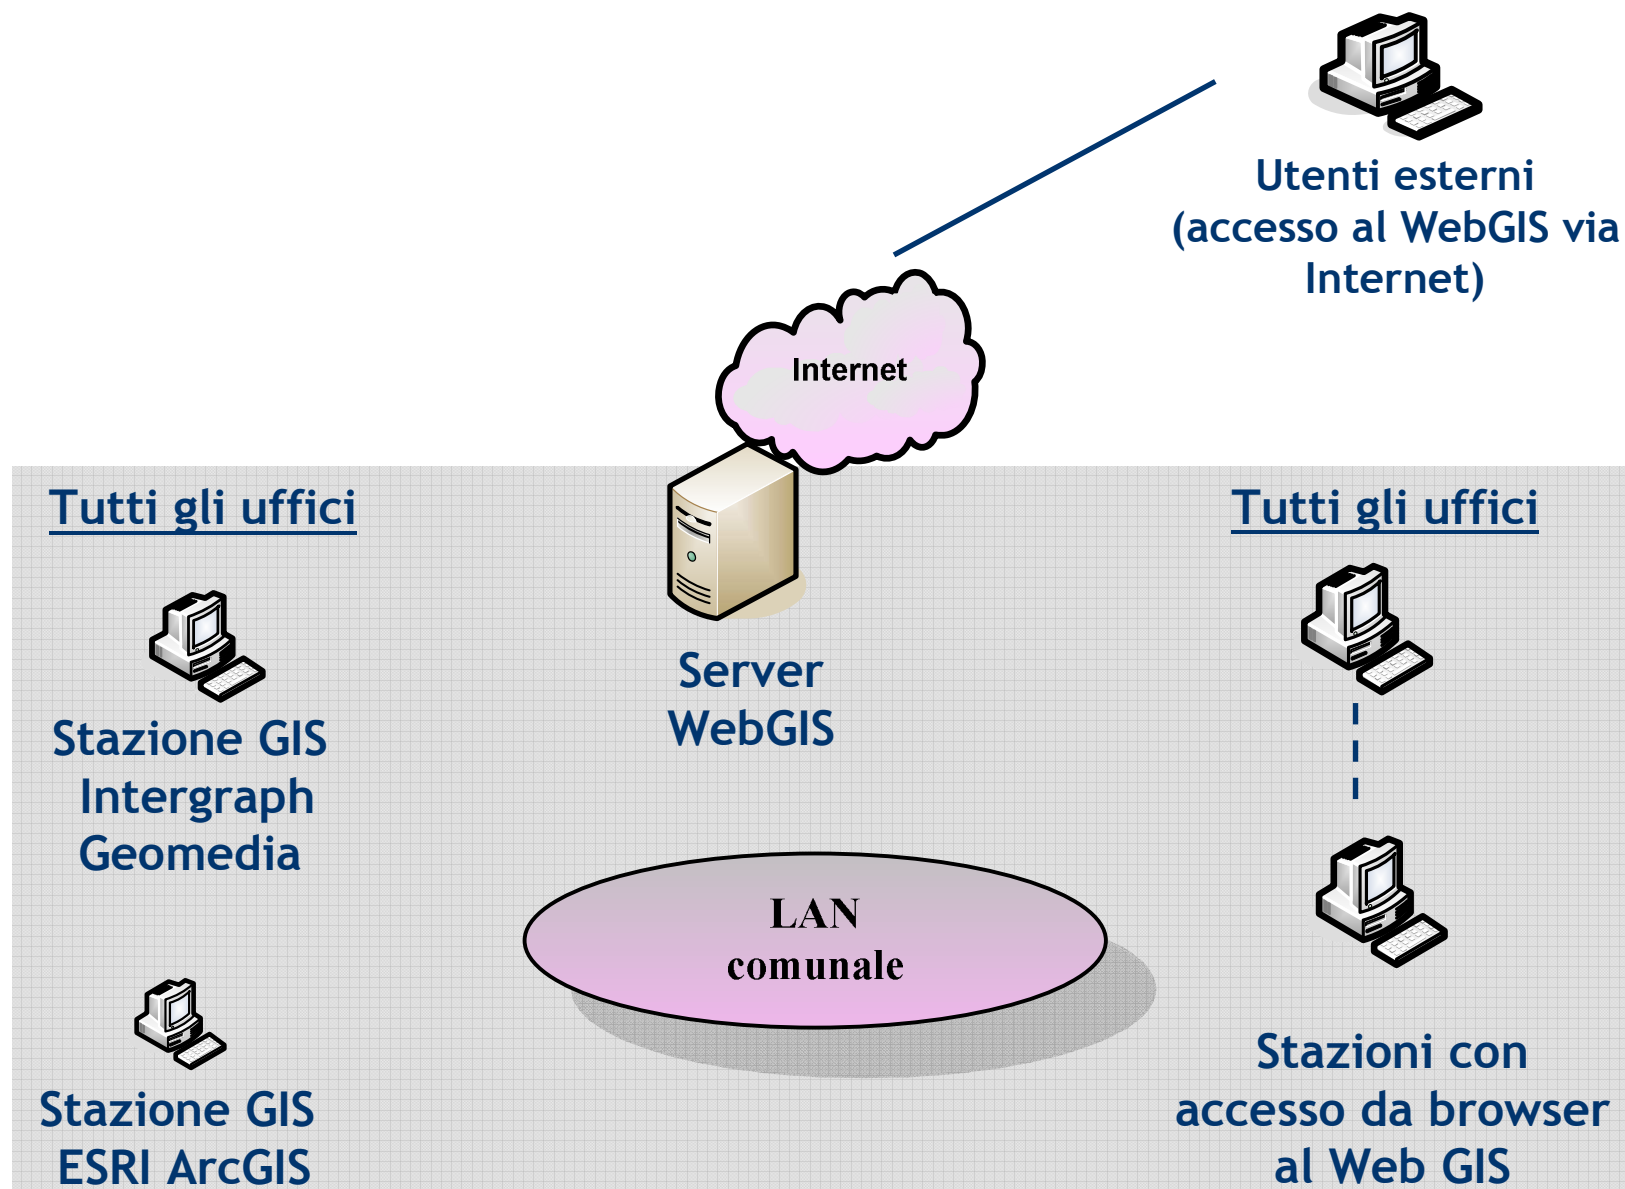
Utenti esterni
(accesso al WebGIS via Internet)

Internet

Tutti gli uffici

Stazione GIS Intergraph Geomedia

Stazione GIS ESRI ArcGIS

Server WebGIS

LAN comunale

Tutti gli uffici

Stazioni con accesso da browser al Web GIS